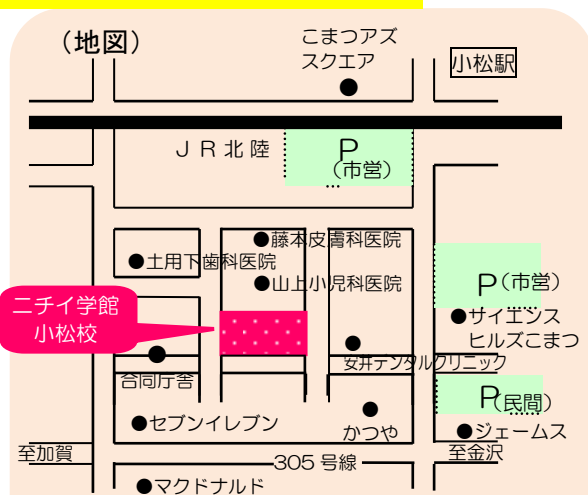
（地図）

こまつアズスクエア

小松駅

ＪＲ北陸

P（市営）

●藤本皮膚科医院

●土用下歯科医院

●山上小児科医院

P（市営）

ニチイ学館小松校

●サイエンスヒルズこまつ

合同庁舎

安井デンタルクリニック

P（民間）

●セブンイレブン

かつや

●ジェームス

至加賀

305 号線

至金沢

●マクドナルド